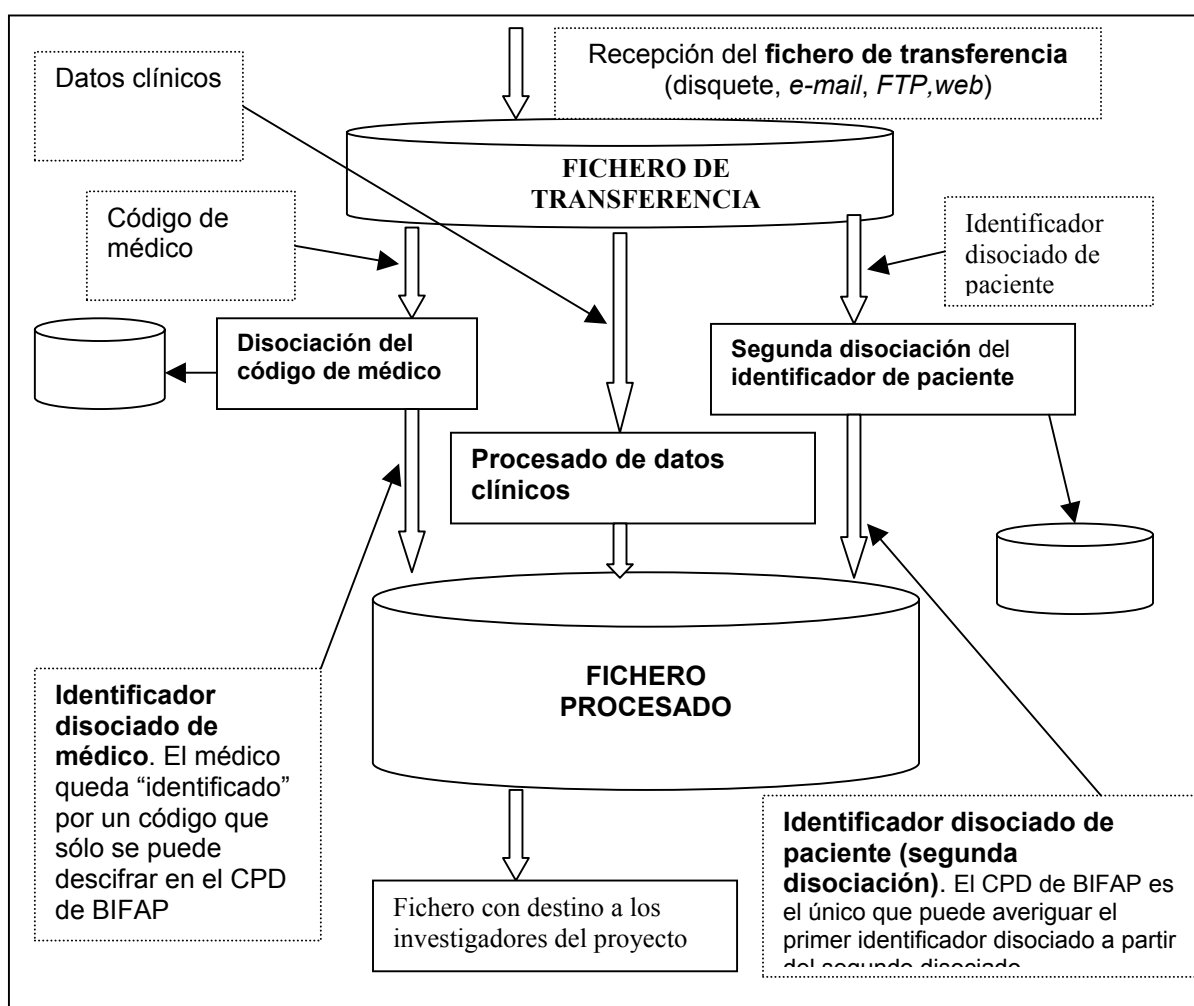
Recepción del **fichero de transferencia** (disquete, *e-mail*, *FTP,web*)

Datos clínicos

FICHERO DE TRANSFERENCIA

Código de médico

Identificador disociado de paciente

**Disociación del código de médico**

**Segunda disociación** del **identificador de paciente**

**Procesado de datos clínicos**

FICHERO PROCESADO

**Identificador disociado de médico**. El médico queda "identificado" por un código que sólo se puede descifrar en el CPD de BIFAP

Fichero con destino a los investigadores del proyecto

**Identificador disociado de paciente (segunda disociación)**. El CPD de BIFAP es el único que puede averiguar el primer identificador disociado a partir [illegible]